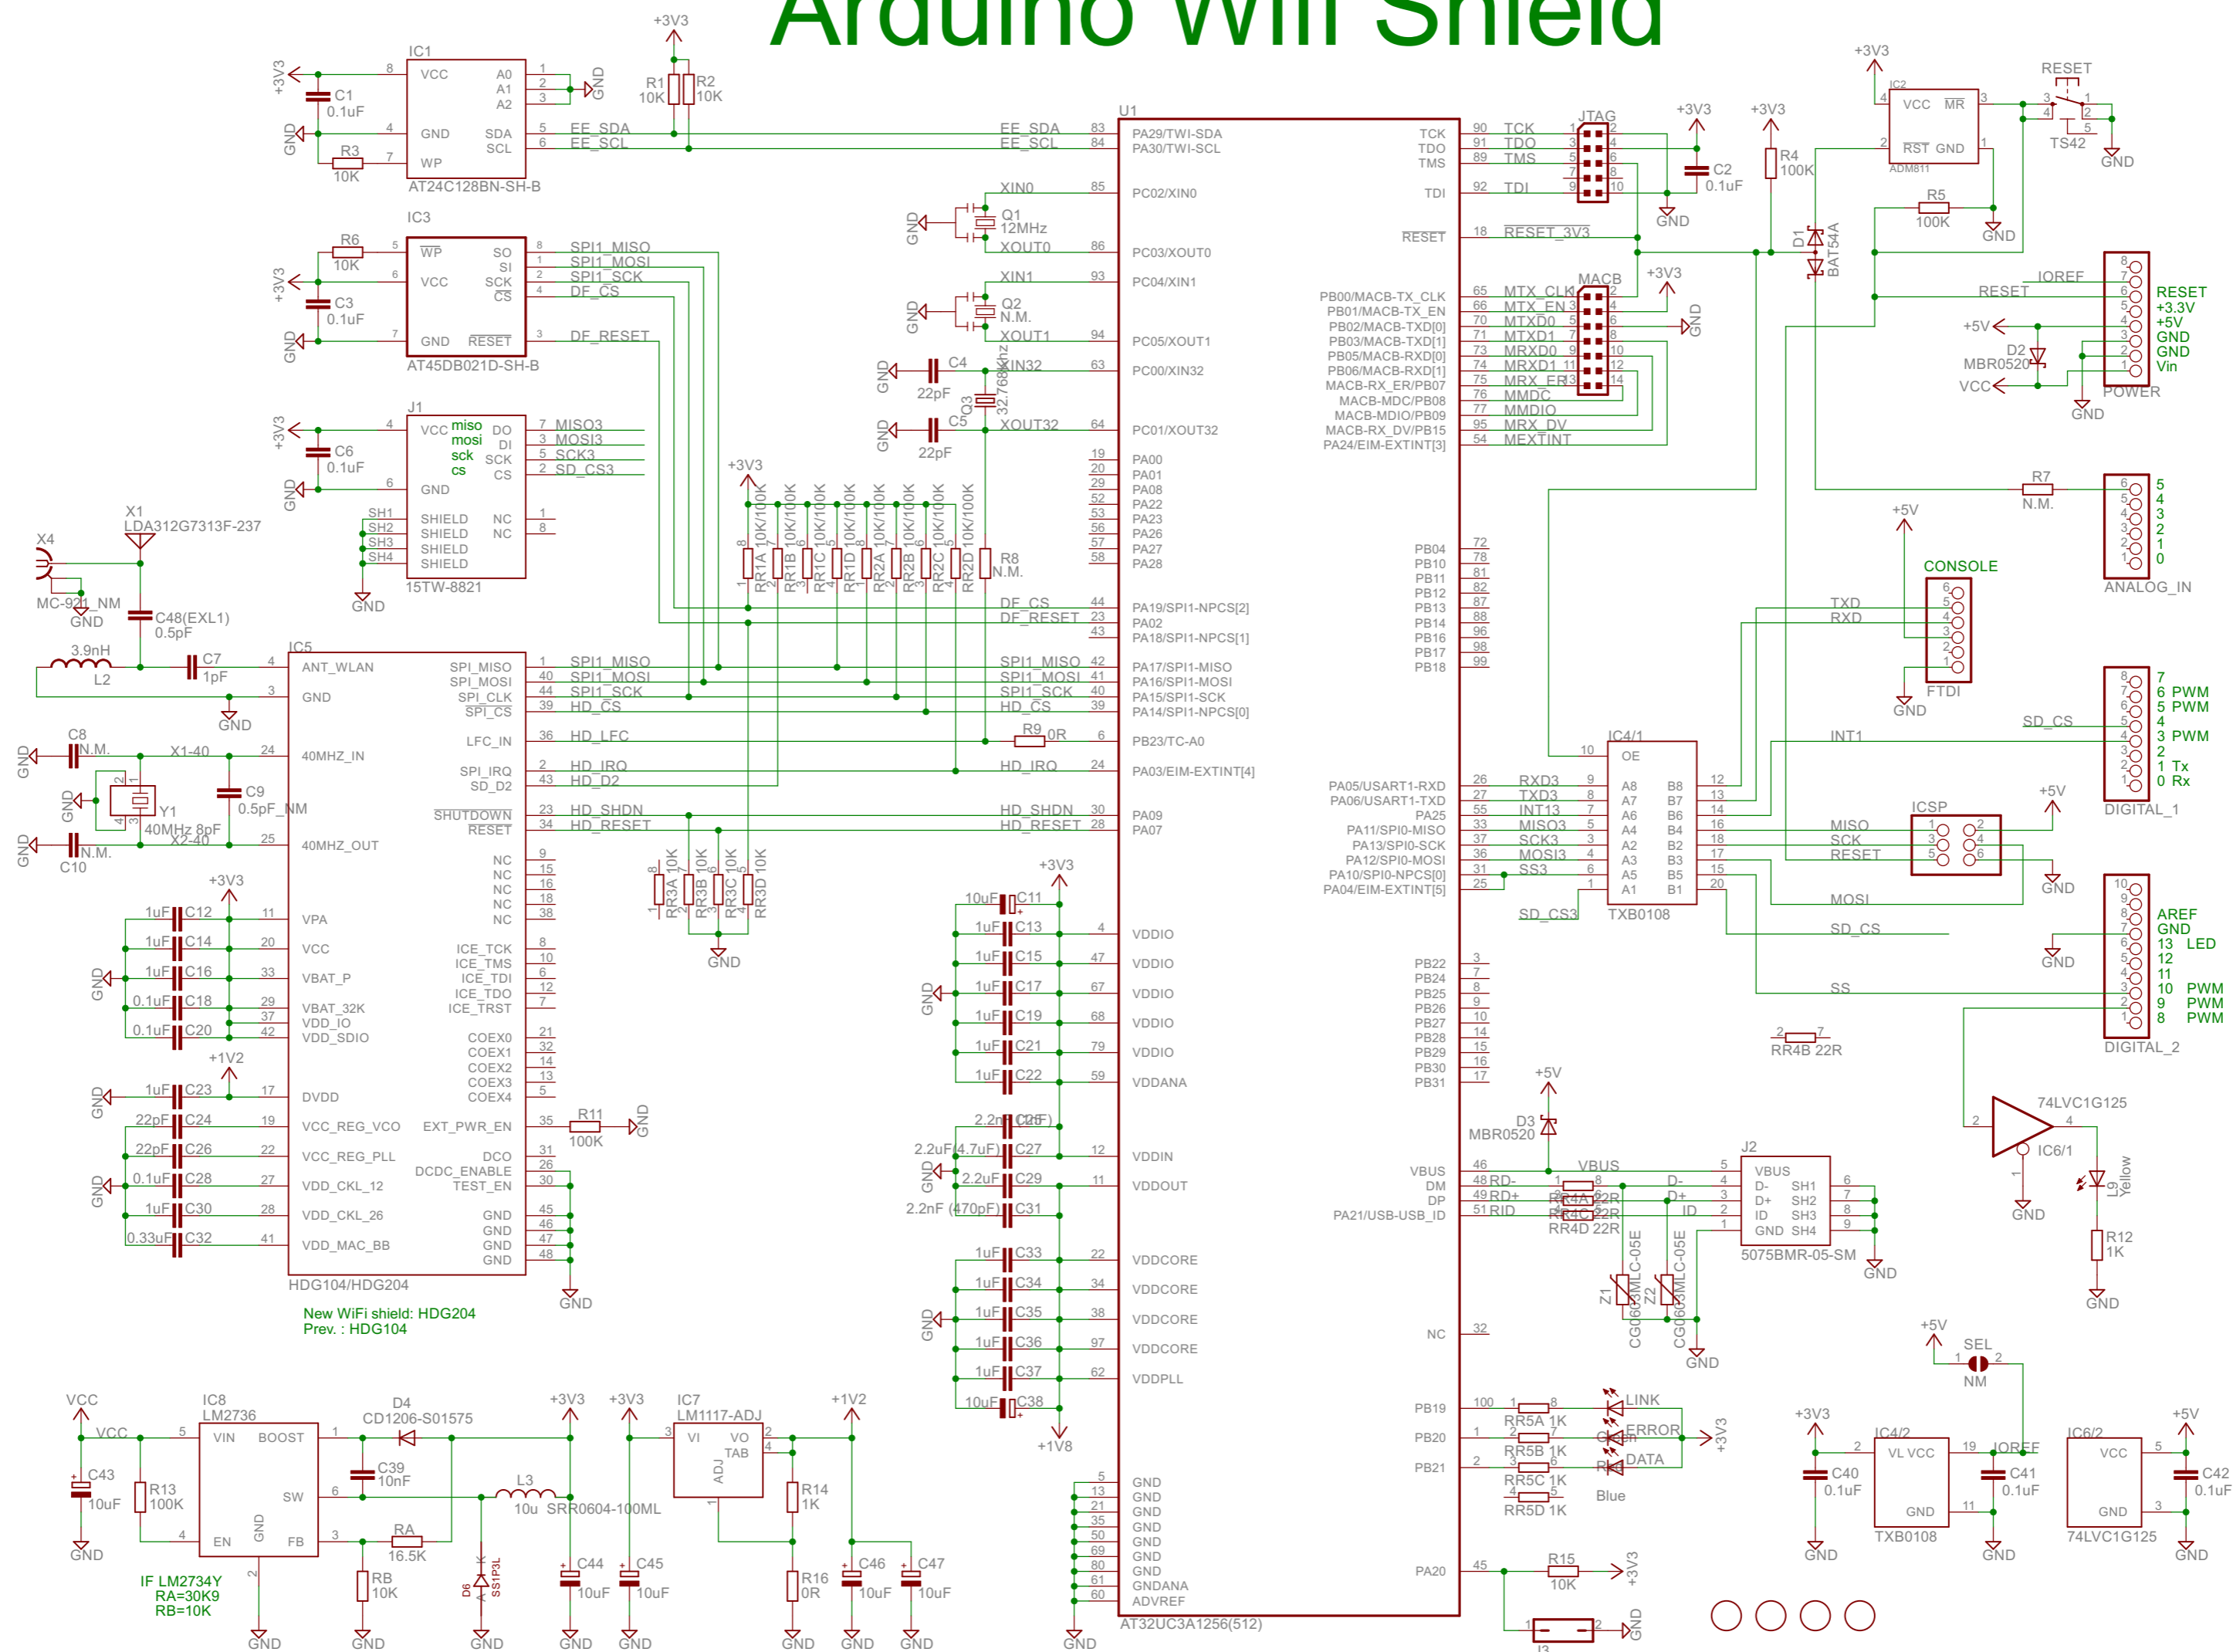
Arduino Wifi Shield

+3V3
IC1
VCC A0 A1 A2
GND SDA SCL WP
C1 0.1uF
R3 10K
AT24C128BN-SH-B
R1 10K R2 10K
EE_SDA EE_SCL
IC3
WP SO SI SCK CS VCC GND RESET
R6 10K
C3 0.1uF
SPI1_MISO SPI1_MOSI SPI1_SCK DF_CS DF_RESET
AT45DB021D-SH-B
J1
VCC miso mosi sck cs DO DI SCK CS GND
C6 0.1uF
MISO3 MOSI3 SCK3 SD_CS3
SHIELD SHIELD SHIELD SHIELD NC NC
SH1 SH2 SH3 SH4
15TW-8821
X1 LDA312G7313F-237
X4
MC-921_NM
C48(EXL1) 0.5pF
IC5
3.9nH L2
C7 1pF
ANT_WLAN GND
SPI_MISO SPI_MOSI SPI_CLK SPI_CS
LFC_IN SPI_IRQ SD_D2
SHUTDOWN RESET
HD_CS HD_LFC HD_IRQ HD_D2 HD_SHDN HD_RESET
C8 N.M. X1-40
40MHZ_IN
C9 0.5pF_NM
Y1 40MHz 8pF
X2-40 C10 N.M.
40MHZ_OUT
NC NC NC NC NC
VPA VCC VBAT_P VBAT_32K VDD_IO VDD_SDIO
C12 1uF C14 1uF C16 1uF C18 0.1uF C20 0.1uF
ICE_TCK ICE_TMS ICE_TDI ICE_TDO ICE_TRST
COEX0 COEX1 COEX2 COEX3 COEX4
+1V2
DVDD VCC_REG_VCO VCC_REG_PLL VDD_CKL_12 VDD_CKL_26 VDD_MAC_BB
C23 1uF C24 22pF C26 22pF C28 0.1uF C30 1uF C32 0.33uF
EXT_PWR_EN DCO DCDC_ENABLE TEST_EN GND GND GND GND
R11 100K
HDG104/HDG204
New WiFi shield: HDG204
Prev. : HDG104
RR1A RR1B RR1C RR1D RR2A RR2B RR2C RR2D 10K/100K
R8 N.M.
RR3A 10K RR3B 10K RR3C 10K RR3D 10K
R9 0R
XIN0 Q1 12MHz XOUT0
XIN1 Q2 N.M. XOUT1
C4 22pF XIN32 Q3 32.768khz C5 22pF XOUT32
U1
PA29/TWI-SDA PA30/TWI-SCL PC02/XIN0 PC03/XOUT0 PC04/XIN1 PC05/XOUT1 PC00/XIN32 PC01/XOUT32
PA00 PA01 PA08 PA22 PA23 PA26 PA27 PA28
PA19/SPI1-NPCS[2] PA02 PA18/SPI1-NPCS[1] PA17/SPI1-MISO PA16/SPI1-MOSI PA15/SPI1-SCK PA14/SPI1-NPCS[0]
PB23/TC-A0 PA03/EIM-EXTINT[4] PA09 PA07
VDDIO VDDIO VDDIO VDDIO VDDIO VDDANA VDDIN VDDOUT VDDCORE VDDCORE VDDCORE VDDCORE VDDPLL
GND GND GND GND GND GND GND GND GNDANA ADVREF
AT32UC3A1256(512)
C11 10uF C13 C15 C17 C19 C21 C22 1uF
C25 2.2nF C27 2.2uF(4.7uF) C29 2.2uF C31 2.2nF(470pF)
C33 C34 C35 C36 C37 1uF C38 10uF
+1V8
TCK TDO TMS TDI RESET
JTAG
RESET_3V3
C2 0.1uF
R4 100K
D1 BAT54A
MACB
PB00/MACB-TX_CLK PB01/MACB-TX_EN PB02/MACB-TXD[0] PB03/MACB-TXD[1] PB05/MACB-RXD[0] PB06/MACB-RXD[1] MACB-RX_ER/PB07 MACB-MDC/PB08 MACB-MDIO/PB09 MACB-RX_DV/PB15 PA24/EIM-EXTINT[3]
MTX_CLK MTX_EN MTXD0 MTXD1 MRXD0 MRXD1 MRX_ER MMDC MMDIO MRX_DV MEXTINT
PB04 PB10 PB11 PB12 PB13 PB14 PB16 PB17 PB18
PA05/USART1-RXD PA06/USART1-TXD PA25 PA11/SPI0-MISO PA13/SPI0-SCK PA12/SPI0-MOSI PA10/SPI0-NPCS[0] PA04/EIM-EXTINT[5]
RXD3 TXD3 INT13 MISO3 SCK3 MOSI3 SS3
SD_CS3
IC4/1 OE A8 A7 A6 A4 A2 A3 A5 A1 B8 B7 B6 B4 B2 B3 B5 B1
TXB0108
PB22 PB24 PB25 PB26 PB27 PB28 PB29 PB30 PB31
VBUS DM DP PA21/USB-USB_ID
RD- RD+ RID
RR4A 22R RR4C 22R RR4D 22R RR4B 22R
D3 MBR0520
VBUS D- D+ ID
J2 VBUS D- D+ ID GND SH1 SH2 SH3 SH4
5075BMR-05-SM
Z1 Z2 CG0603MLC-05E
NC
PB19 PB20 PB21
RR5A 1K RR5B 1K RR5C 1K RR5D 1K
LINK ERROR DATA Green Red Blue
PA20
R15 10K
J3
IC2 VCC MR RST GND ADM811
RESET TS42
R5 100K
POWER
IOREF RESET
RESET +3.3V +5V GND GND Vin
D2 MBR0520 VCC
R7 N.M.
ANALOG_IN 5 4 3 2 1 0
CONSOLE
TXD RXD
FTDI
DIGITAL_1
SD_CS INT1
7 6 PWM 5 PWM 4 3 PWM 2 1 Tx 0 Rx
ICSP
MISO SCK RESET MOSI
SD_CS SS
DIGITAL_2
AREF GND 13 LED 12 11 10 PWM 9 PWM 8 PWM
74LVC1G125 IC6/1
L9 Yellow
R12 1K
SEL NM
IC4/2 VL VCC GND TXB0108
C40 0.1uF C41 0.1uF
IOREF
IC6/2 VCC GND 74LVC1G125
C42 0.1uF
IC8 LM2736
VCC VIN BOOST SW EN GND FB
C43 10uF
R13 100K
D4 CD1206-S01575
C39 10nF
L3 10u SRR0604-100ML
RA 16.5K RB 10K
D6 SS1P3L
IF LM2734Y RA=30K9 RB=10K
C44 10uF C45 10uF
IC7 LM1117-ADJ
VI VO TAB ADJ
R14 1K R16 0R
C46 10uF C47 10uF
+1V2 +3V3 +5V GND